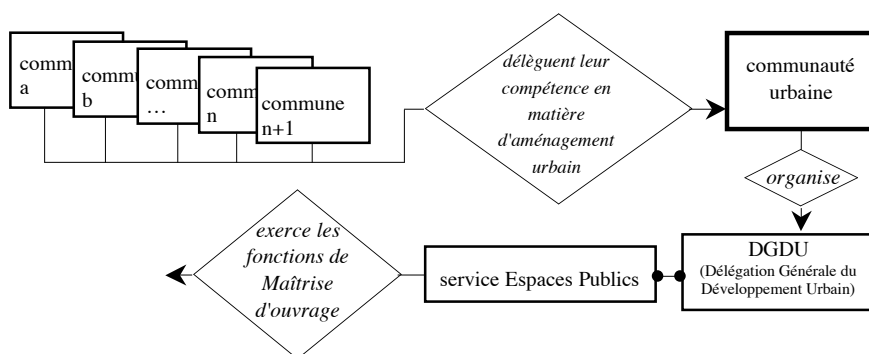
commu
a

comm
b

comm
…

comm
n

commune
n+1

délèguent leur compétence en matière d'aménagement urbain

communauté urbaine

organise

DGDU
(Délégation Générale du Développement Urbain)

service Espaces Publics

exerce les fonctions de Maîtrise d'ouvrage